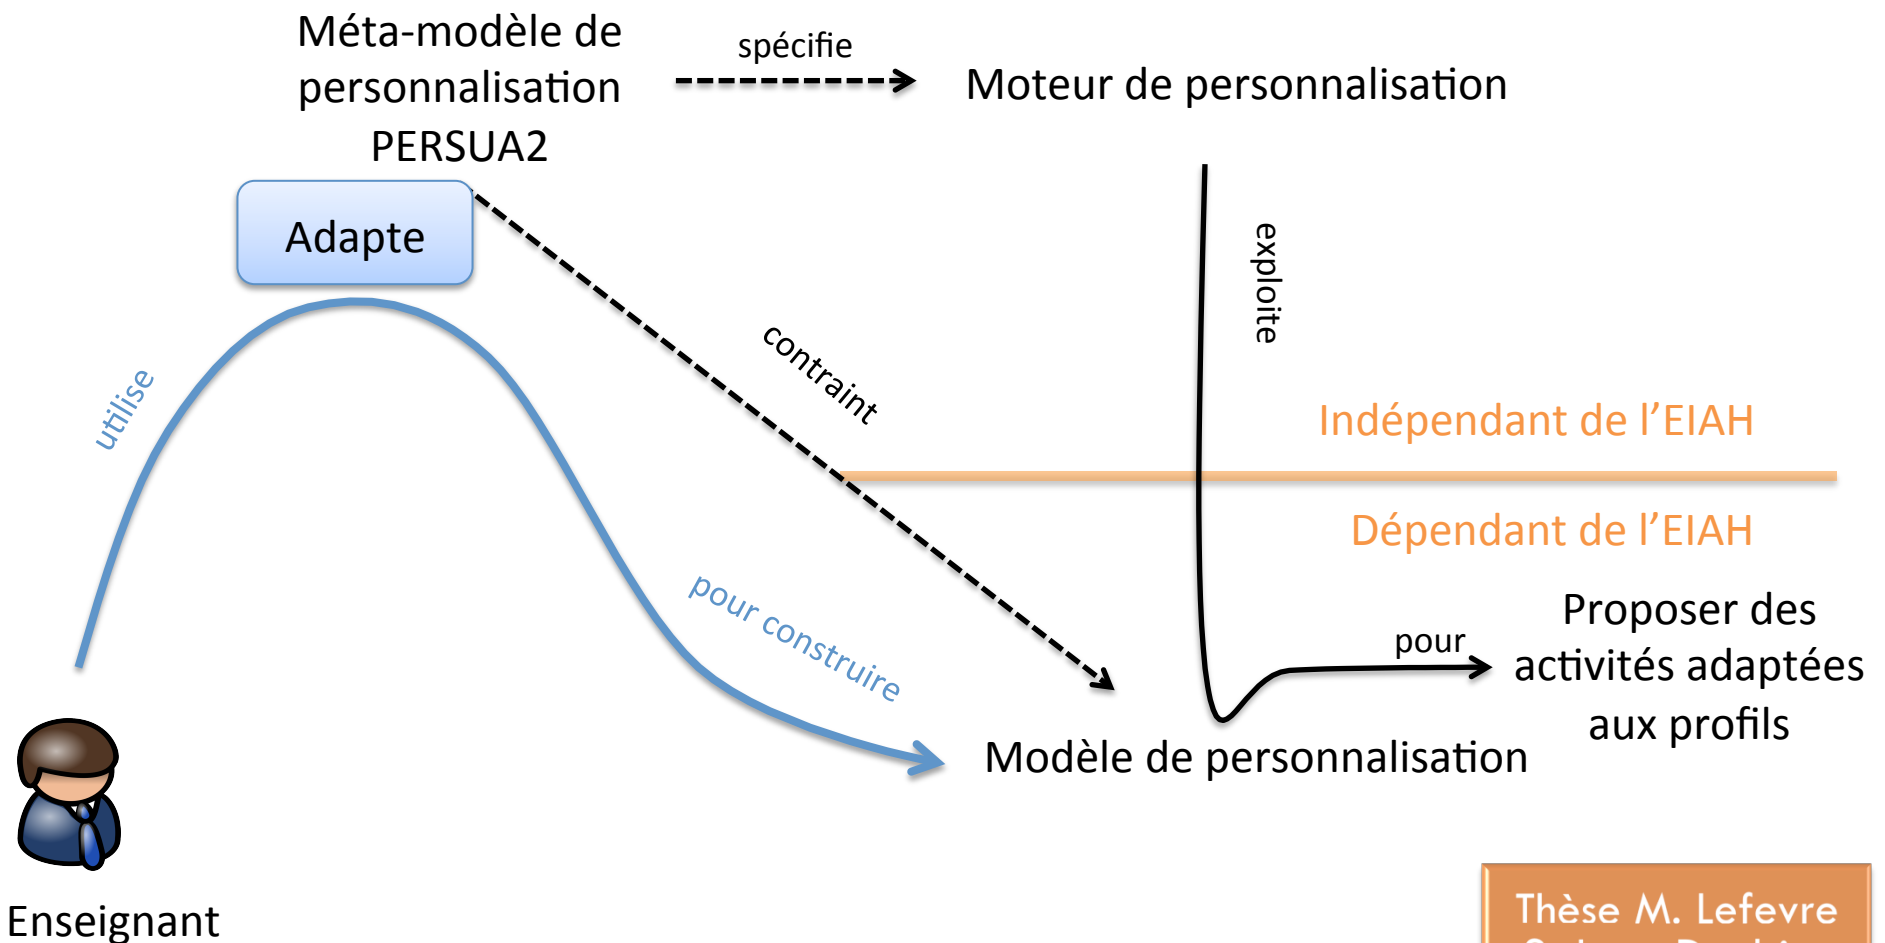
Méta-modèle de personnalisation PERSUA2

spécifie

Moteur de personnalisation

Adapte

contraint

exploite

utilise

Indépendant de l'EIAH

Dépendant de l'EIAH

pour construire

pour

Proposer des activités adaptées aux profils

Modèle de personnalisation

Enseignant

Thèse M. Lefevre
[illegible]